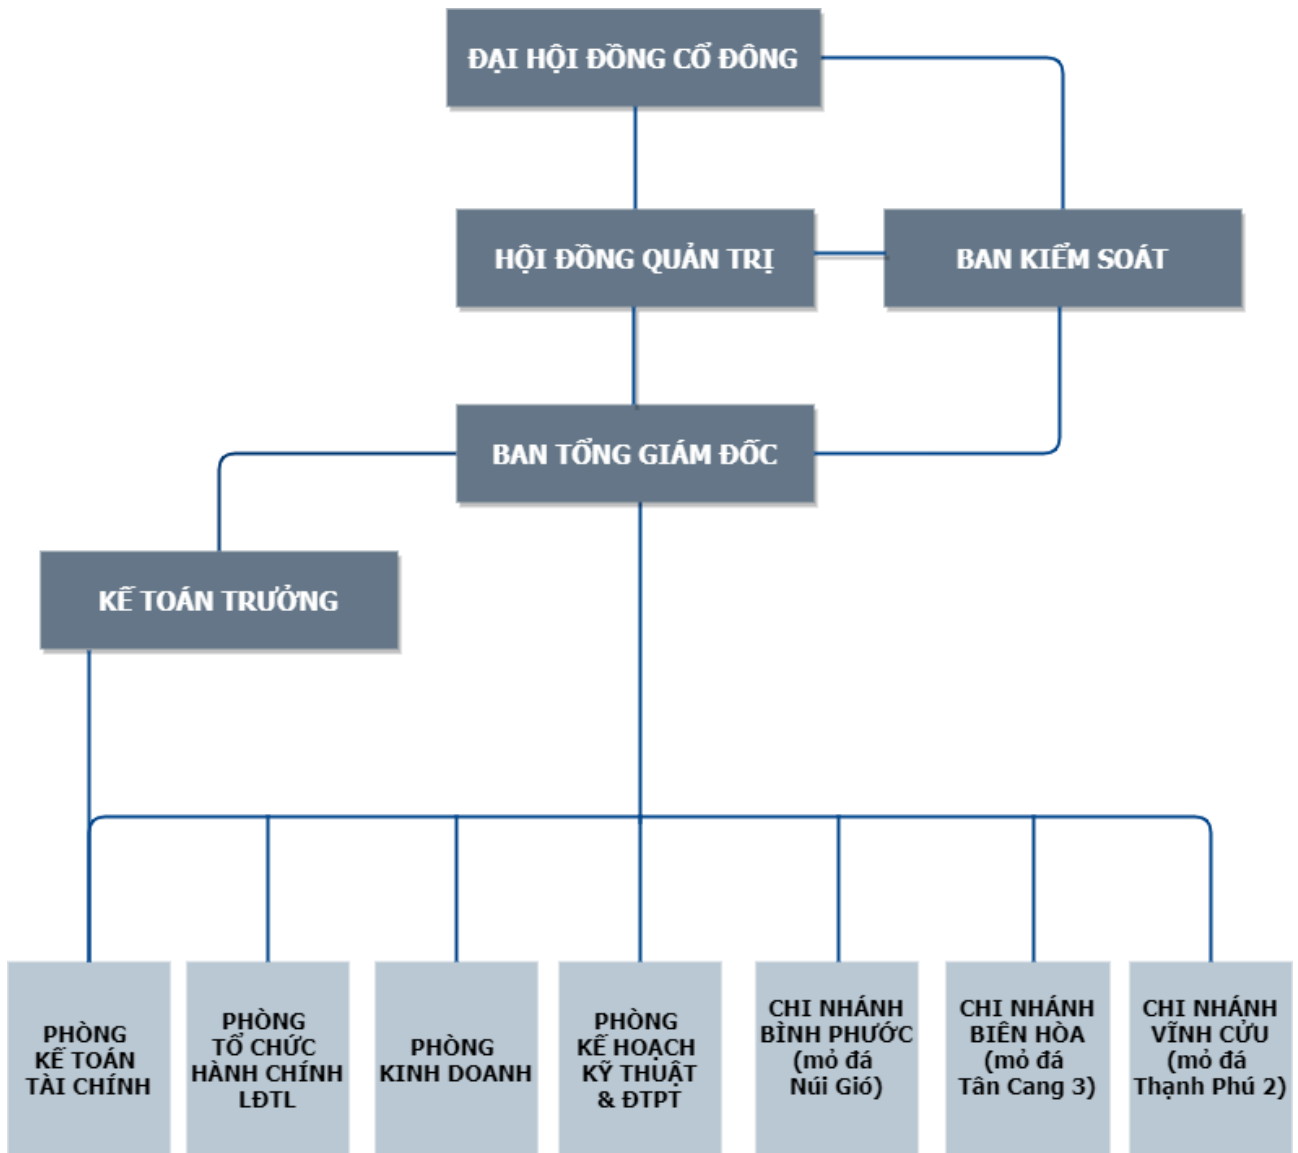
ĐẠI HỘI ĐỒNG CỔ ĐÔNG

HỘI ĐỒNG QUẢN TRỊ

BAN KIỂM SOÁT

BAN TỔNG GIÁM ĐỐC

KẾ TOÁN TRƯỞNG

PHÒNG KẾ TOÁN TÀI CHÍNH

PHÒNG TỔ CHỨC HÀNH CHÍNH LĐTL

PHÒNG KINH DOANH

PHÒNG KẾ HOẠCH KỸ THUẬT & ĐTPT

CHI NHÁNH BÌNH PHƯỚC (mỏ đá Núi Gió)

CHI NHÁNH BIÊN HÒA (mỏ đá Tân Cang 3)

CHI NHÁNH VĨNH CỬU (mỏ đá Thạnh Phú 2)